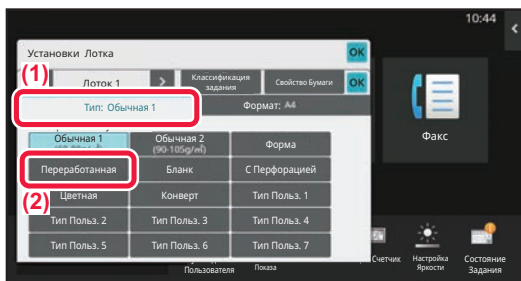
10:44

Установки Лотка

OK

(1)

Лоток 1

Классификация задания

Свойство Бумаги

OK

Тип: Обычная 1

Формат: A4

Обычная 1

Обычная 2 (90-105g/m²)

Форма

Переработанная

Бланк

С Перфорацией

(2)

Цветная

Конверт

Тип Польз. 1

Тип Польз. 2

Тип Польз. 3

Тип Польз. 4

Тип Польз. 5

Тип Польз. 6

Тип Польз. 7

Факс

Пользователя

Показа

Счетчик

Настройка Яркости

Состояние Задания